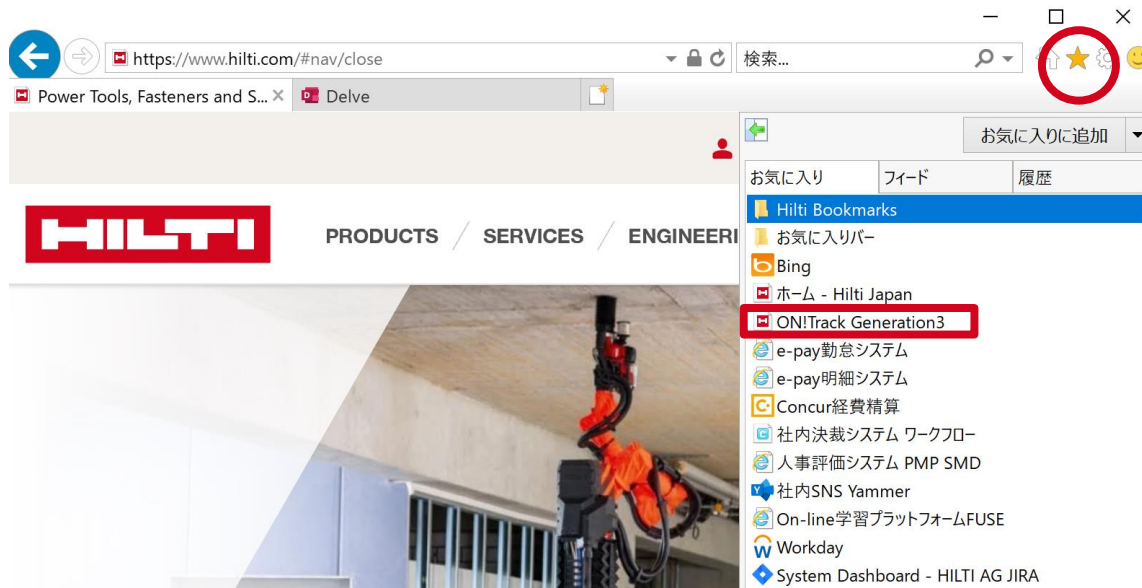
https://www.hilti.com/#nav/close

検索...

Power Tools, Fasteners and S...

Delve

お気に入りに追加

お気に入り | フィード | 履歴

Hilti Bookmarks
お気に入りバー
Bing
ホーム - Hilti Japan
ON!Track Generation3
e-pay勤怠システム
e-pay明細システム
Concur経費精算
社内決裁システム ワークフロー
人事評価システム PMP SMD
社内SNS Yammer
On-line学習プラットフォームFUSE
Workday
System Dashboard - HILTI AG JIRA

HILTI

PRODUCTS / SERVICES / ENGINEERI